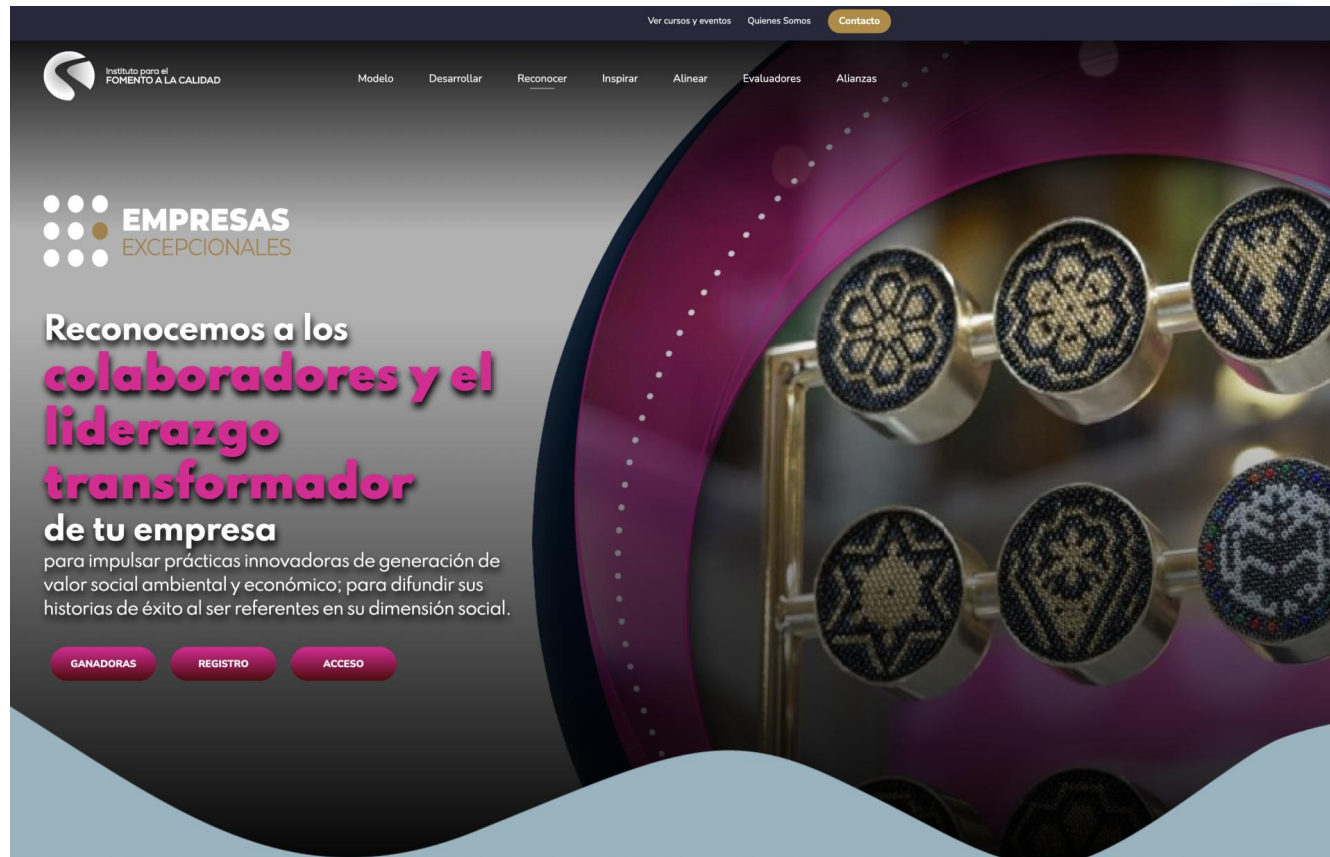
Ver cursos y eventos Quienes Somos Contacto

Instituto para el FOMENTO A LA CALIDAD

Modelo Desarrollar Reconocer Inspirar Alinear Evaluadores Alianzas

EMPRESAS EXCEPCIONALES

Reconocemos a los colaboradores y el liderazgo transformador de tu empresa

para impulsar prácticas innovadoras de generación de valor social ambiental y económico; para difundir sus historias de éxito al ser referentes en su dimensión social.

GANADORAS REGISTRO ACCESO